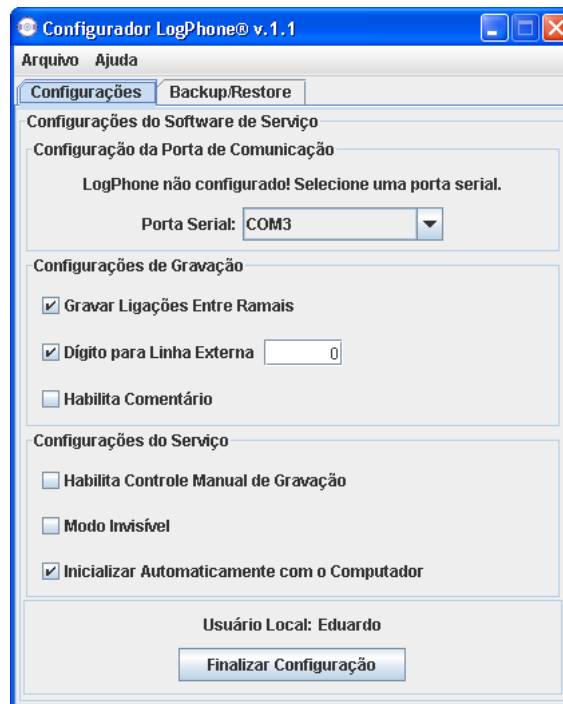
Configurador LogPhone® v.1.1

Arquivo Ajuda

Configurações Backup/Restore

Configurações do Software de Serviço

Configuração da Porta de Comunicação

LogPhone não configurado! Selecione uma porta serial.

Porta Serial: COM3

Configurações de Gravação

Gravar Ligações Entre Ramais

Dígito para Linha Externa 0

Habilita Comentário

Configurações do Serviço

Habilita Controle Manual de Gravação

Modo Invisível

Inicializar Automaticamente com o Computador

Usuário Local: Eduardo

Finalizar Configuração